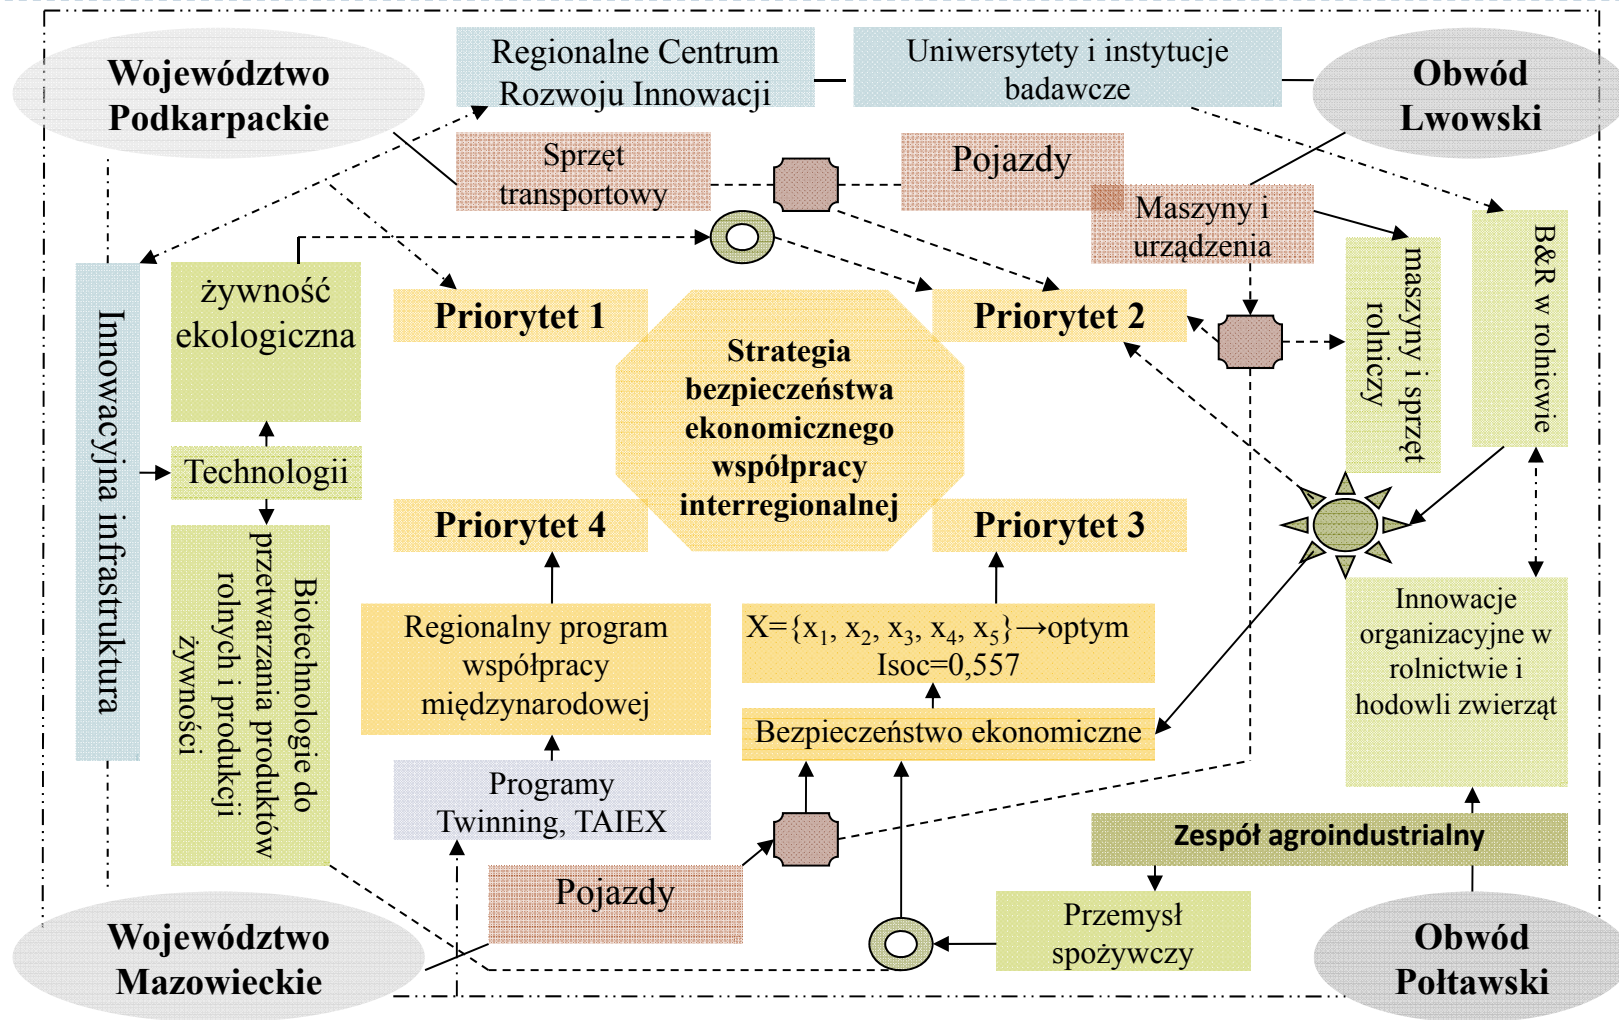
Województwo Podkarpackie

Regionalne Centrum Rozwoju Innowacji

Uniwersytety i instytucje badawcze

Obwód Lwowski

Sprzęt transportowy

Pojazdy

Maszyny i urządzenia

B&R w rolnicwie

maszyny i sprzęt rolniczy

Innowacyjna infrastruktura

żywność ekologiczna

Priorytet 1

Priorytet 2

Strategia bezpieczeństwa ekonomicznego współpracy interregionalnej

Technologii

Biotechnologie do przetwarzania produktów rolnych i produkcji żywności

Priorytet 4

Priorytet 3

Regionalny program współpracy międzynarodowej

$X=\{x_1, x_2, x_3, x_4, x_5\}\rightarrow$optym
Isoc=0,557

Innowacje organizacyjne w rolnictwie i hodowli zwierząt

Bezpieczeństwo ekonomiczne

Programy Twinning, TAIEX

Zespół agroindustrialny

Pojazdy

Przemysł spożywczy

Województwo Mazowieckie

Obwód Połtawski